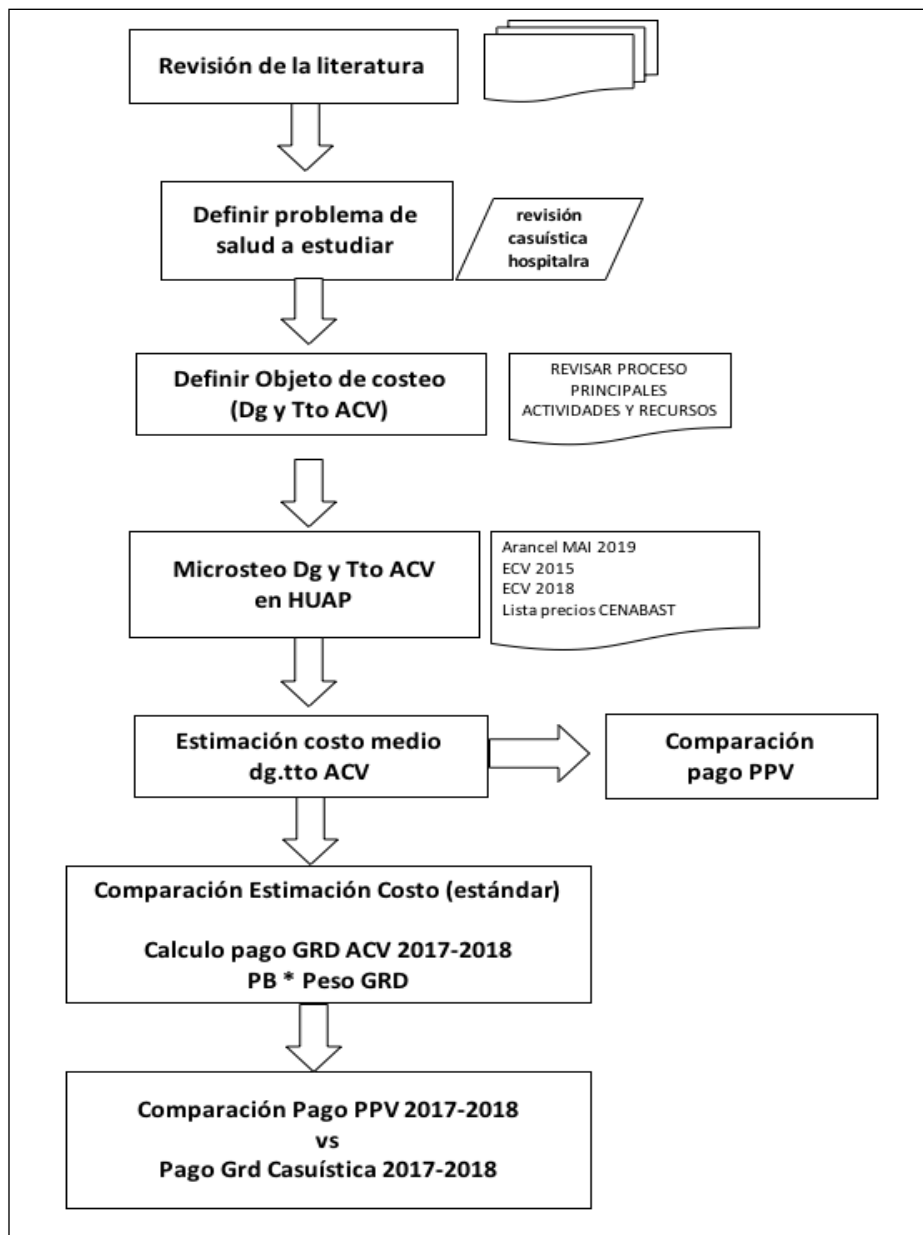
Revisión de la literatura

Definir problema de salud a estudiar

revisión casuística hospitalra

Definir Objeto de costeo (Dg y Tto ACV)

REVISAR PROCESO PRINCIPALES ACTIVIDADES Y RECURSOS

Microsteo Dg y Tto ACV en HUAP

Arancel MAI 2019
ECV 2015
ECV 2018
Lista precios CENABAST

Estimación costo medio dg.tto ACV

Comparación pago PPV

Comparación Estimación Costo (estándar)

Calculo pago GRD ACV 2017-2018
PB * Peso GRD

Comparación Pago PPV 2017-2018
vs
Pago Grd Casuística 2017-2018